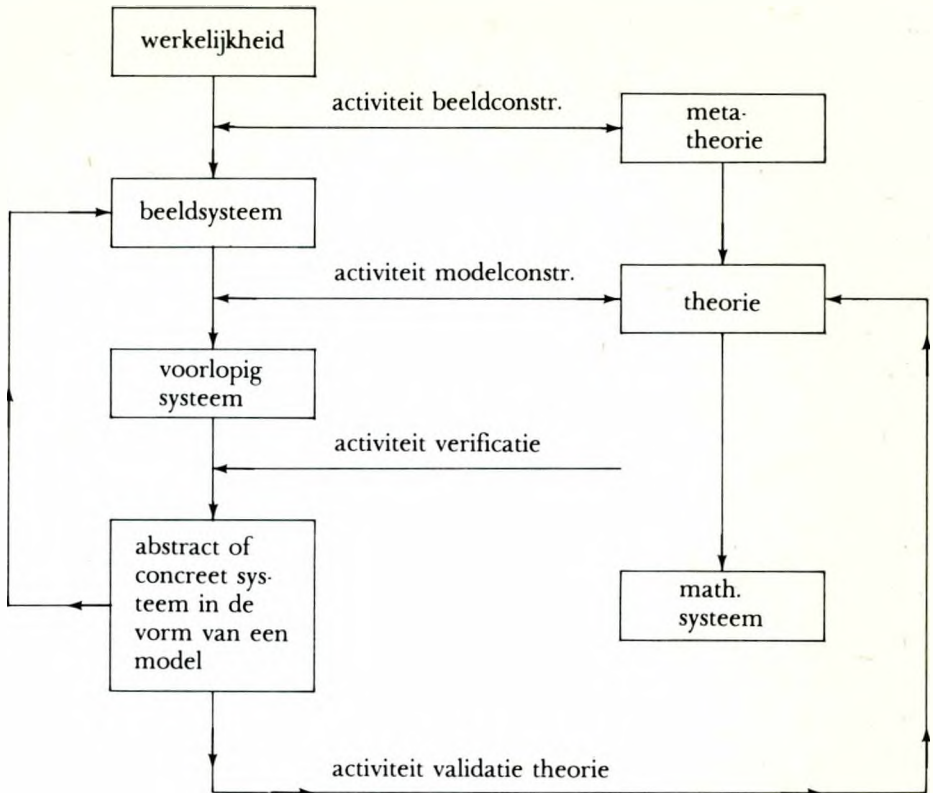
werkelijkheid

activiteit beeldconstr.

metatheorie

beeldsysteem

activiteit modelconstr.

theorie

voorlopig systeem

activiteit verificatie

abstract of concreet systeem in de vorm van een model

math. systeem

activiteit validatie theorie